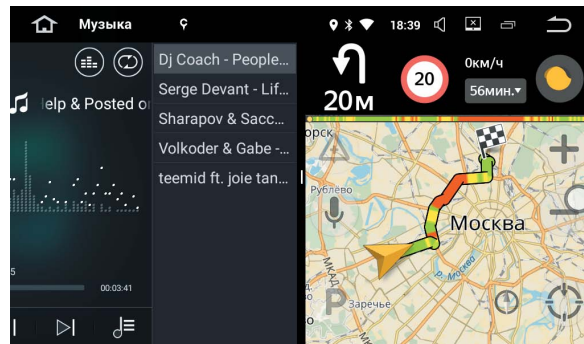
Музыка
18:39
Dj Coach - People...
Serge Devant - Lif...
Sharapov & Sacc...
Volkoder & Gabe -...
teemid ft. joie tan...
lelp & Posted o
5
00:03:41
20м
20
0км/ч
56мин.
орск
Рублёво
Москва
МКАД
р. Москва
Заречье